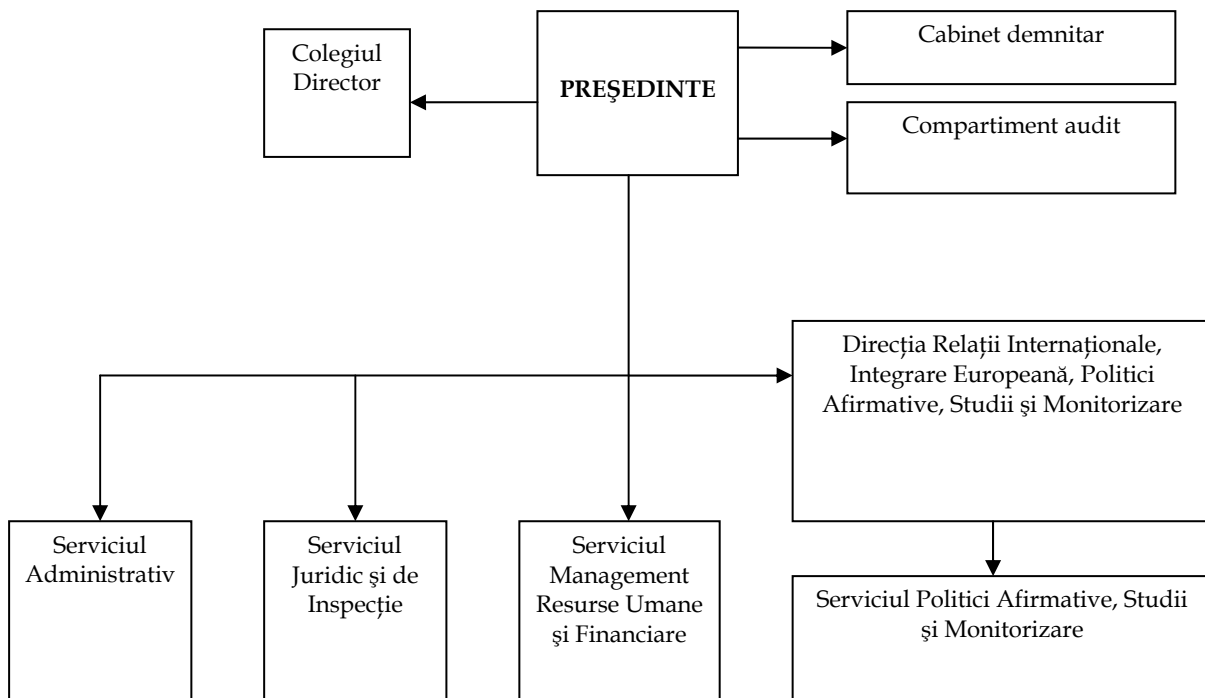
Colegiul Director

PREŞEDINTE

Cabinet demnitar

Compartiment audit

Direcţia Relaţii Internaţionale, Integrare Europeană, Politici Afirmative, Studii şi Monitorizare

Serviciul Administrativ

Serviciul Juridic şi de Inspecţie

Serviciul Management Resurse Umane şi Financiare

Serviciul Politici Afirmative, Studii şi Monitorizare